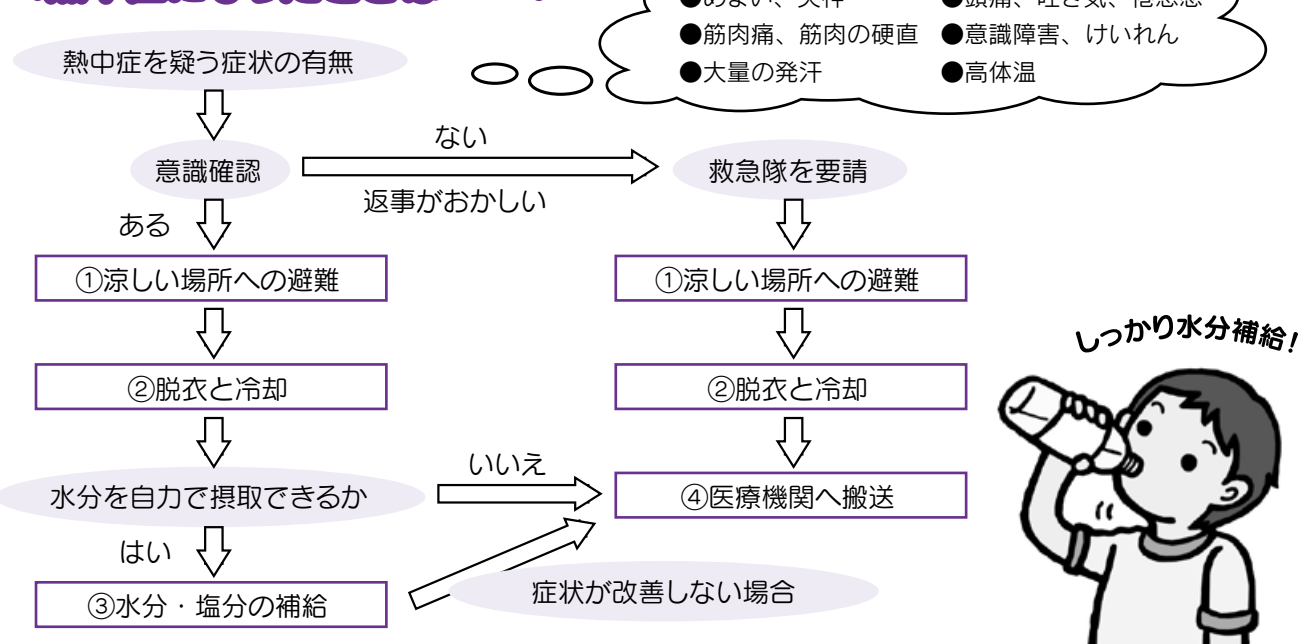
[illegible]

●めまい、失神 ●頭痛、吐き気、倦怠感
●筋肉痛、筋肉の硬直 ●意識障害、けいれん
●大量の発汗 ●高体温

熱中症を疑う症状の有無

意識確認

ない
返事がおかしい

救急隊を要請

ある

①涼しい場所への避難

①涼しい場所への避難

②脱衣と冷却

②脱衣と冷却

水分を自力で摂取できるか

いいえ

④医療機関へ搬送

はい

③水分・塩分の補給

症状が改善しない場合

しっかり水分補給!